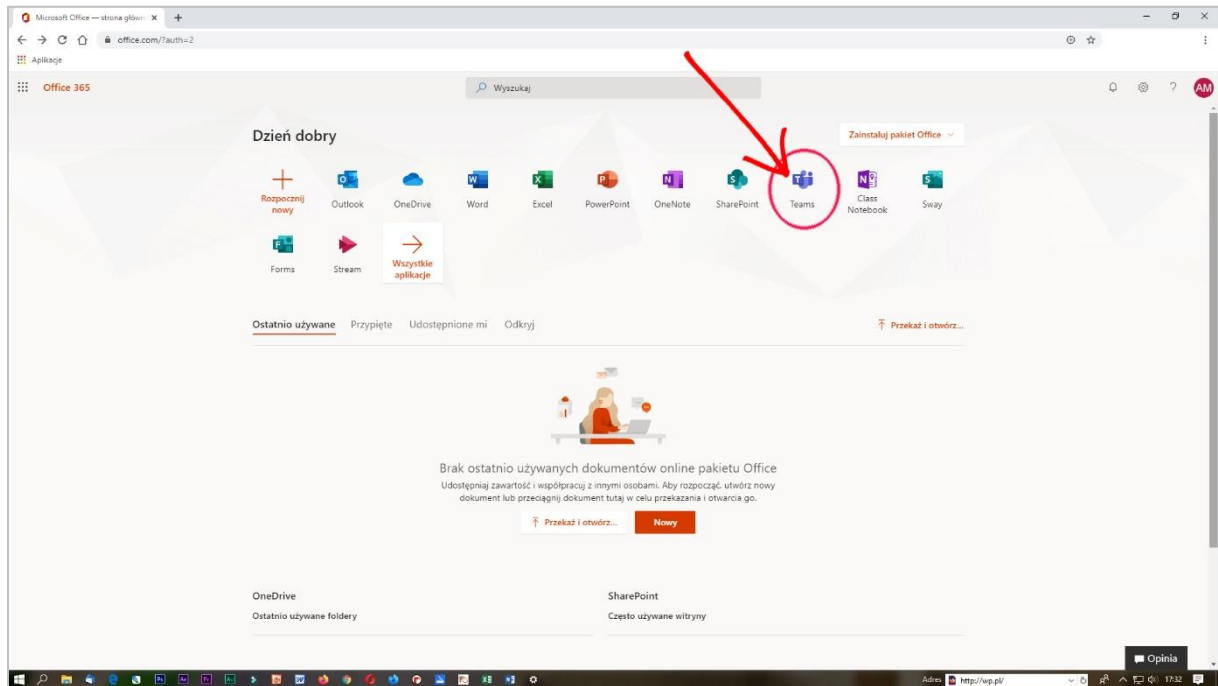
Microsoft Office — strona główn ×
office.com/?auth=2
Aplikacje
Office 365
Wyszukaj
AM
Dzień dobry
Zainstaluj pakiet Office
Rozpocznij nowy
Outlook
OneDrive
Word
Excel
PowerPoint
OneNote
SharePoint
Teams
Class Notebook
Sway
Forms
Stream
Wszystkie aplikacje
Ostatnio używane
Przypięte
Udostępnione mi
Odkryj
Przekaż i otwórz...
Brak ostatnio używanych dokumentów online pakietu Office
Udostępniaj zawartość i współpracuj z innymi osobami. Aby rozpocząć, utwórz nowy dokument lub przeciągnij dokument tutaj w celu przekazania i otwarcia go.
Przekaż i otwórz...
Nowy
OneDrive
Ostatnio używane foldery
SharePoint
Często używane witryny
Opinia
Adres
http://wp.pl/
17:32